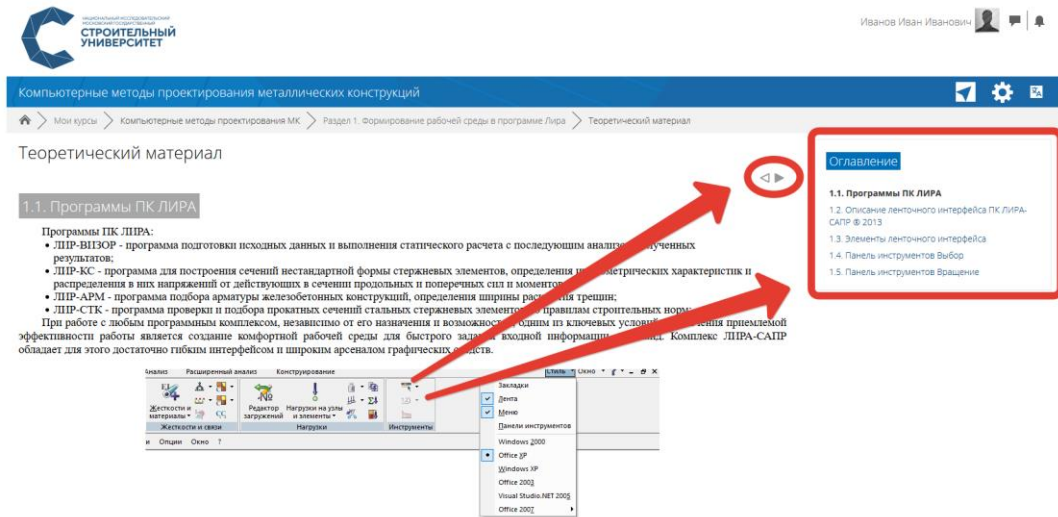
НАЦИОНАЛЬНЫЙ ИССЛЕДОВАТЕЛЬСКИЙ МОСКОВСКИЙ ГОСУДАРСТВЕННЫЙ
СТРОИТЕЛЬНЫЙ УНИВЕРСИТЕТ

Иванов Иван Иванович

Компьютерные методы проектирования металлических конструкций

Мои курсы > Компьютерные методы проектирования МК > Раздел 1. Формирование рабочей среды в программе Лира > Теоретический материал

Теоретический материал

1.1. Программы ПК ЛИРА

Программы ПК ЛИРА:
• ЛИР-ВИЗОР - программа подготовки исходных данных и выполнения статического расчета с последующим анализом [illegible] полученных результатов;
• ЛИР-КС - программа для построения сечений нестандартной формы стержневых элементов, определения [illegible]метрических характеристик и распределения в них напряжений от действующих в сечении продольных и поперечных сил и моментов;
• ЛИР-АРМ - программа подбора арматуры железобетонных конструкций, определения ширины рас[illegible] трещин;
• ЛИР-СТК - программа проверки и подбора прокатных сечений стальных стержневых элементов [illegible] правилам строительных норм;
При работе с любым программным комплексом, независимо от его назначения и возможност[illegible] одним из ключевых услови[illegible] приемлемой эффективности работы является создание комфортной рабочей среды для быстрого зада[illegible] входной информаци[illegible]. Комплекс ЛИРА-САПР обладает для этого достаточно гибким интерфейсом и широким арсеналом графических средств.

Анализ Расширенный анализ Конструирование
Жесткости и материалы
Жесткости и связи
Редактор загружений
Нагрузки на узлы и элементы
Нагрузки
Инструменты
Опции Окно ?
Стиль Окно
Закладки
Лента
Меню
Панели инструментов
Windows 2000
Office XP
Windows XP
Office 2003
Visual Studio.NET 2005
Office 2007

Оглавление
1.1. Программы ПК ЛИРА
1.2. Описание ленточного интерфейса ПК ЛИРА-САПР ® 2013
1.3. Элементы ленточного интерфейса
1.4. Панель инструментов Выбор
1.5. Панель инструментов Вращение